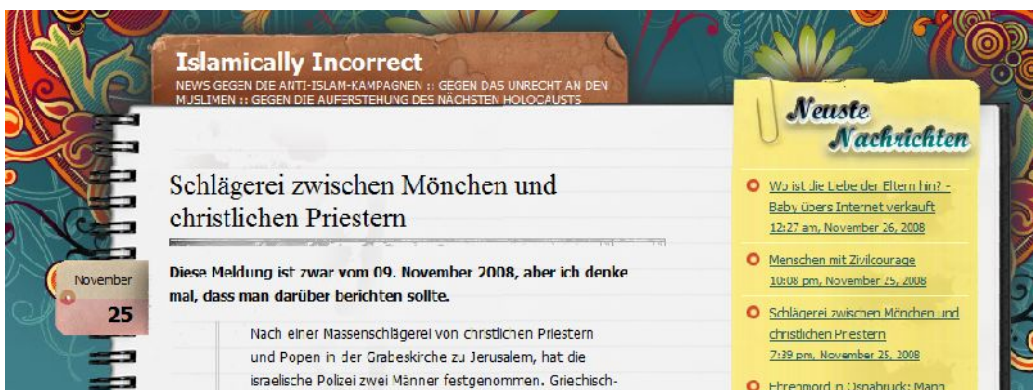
Islamically Incorrect
NEWS GEGEN DIE ANTI-ISLAM-KAMPAGNEN :: GEGEN DAS UNRECHT AN DEN MUSLIMEN :: GEGEN DIE AUFERSTEHUNG DES NÄCHSTEN HOLOCAUSTS

Neuste Nachrichten

Wo ist die Liebe der Eltern hin? - Baby übers Internet verkauft
12:27 am, November 26, 2008

Menschen mit Zivilcourage
10:08 pm, November 25, 2008

Schlägerei zwischen Mönchen und christlichen Priestern
7:39 pm, November 25, 2008

Ehrenmord in Osnabrück: Mann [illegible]

November
25

Schlägerei zwischen Mönchen und christlichen Priestern

Diese Meldung ist zwar vom 09. November 2008, aber ich denke mal, dass man darüber berichten sollte.

Nach einer Massenschlägerei von christlichen Priestern und Popen in der Grabeskirche zu Jerusalem, hat die israelische Polizei zwei Männer festgenommen. Griechisch-